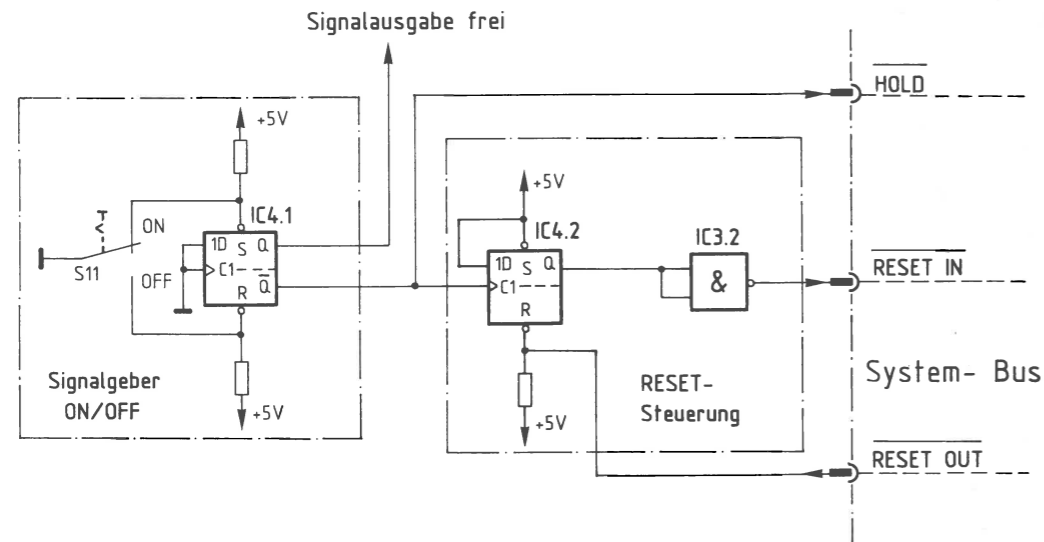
Signalausgabe frei

$\overline{HOLD}$

+5V

IC4.1

ON

1D S Q

C1

OFF

$\overline{Q}$

R

S11

+5V

IC4.2

IC3.2

1D S Q

C1

&

R

$\overline{RESET\ IN}$

Signalgeber ON/OFF

+5V

RESET-Steuerung

+5V

System- Bus

$\overline{RESET\ OUT}$